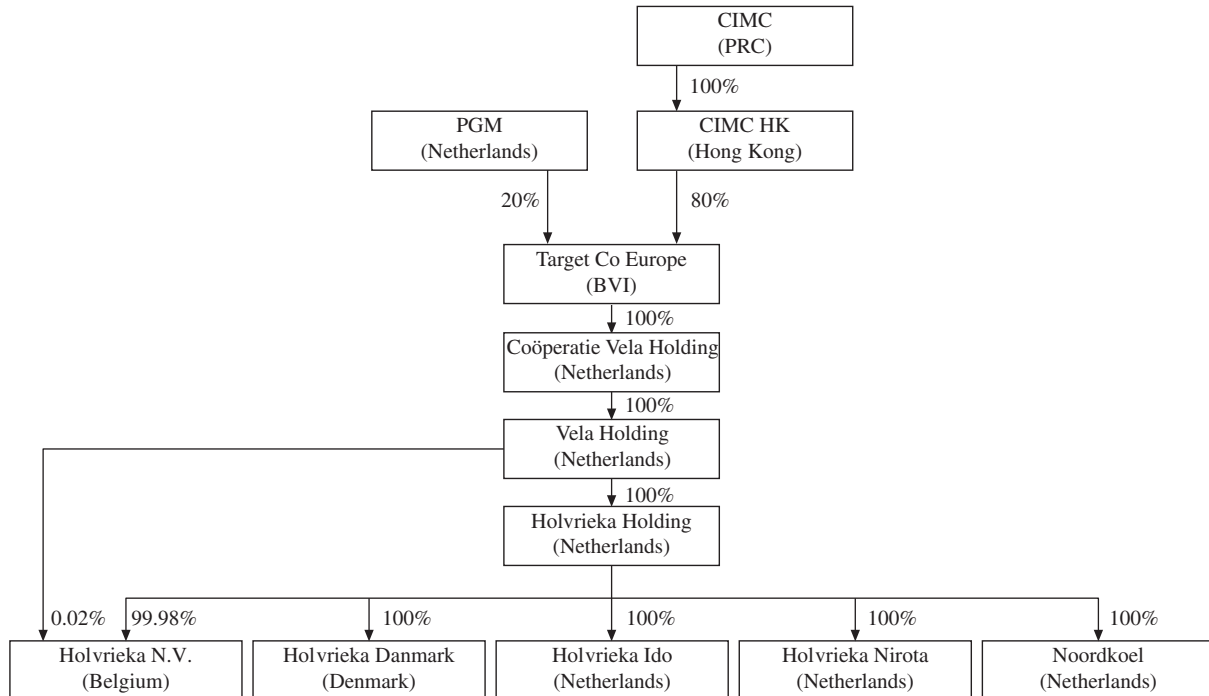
CIMC
(PRC)

100%

PGM
(Netherlands)

CIMC HK
(Hong Kong)

20%

80%

Target Co Europe
(BVI)

100%

Coöperatie Vela Holding
(Netherlands)

100%

Vela Holding
(Netherlands)

100%

Holvrieka Holding
(Netherlands)

0.02%

99.98%

100%

100%

100%

100%

Holvrieka N.V.
(Belgium)

Holvrieka Danmark
(Denmark)

Holvrieka Ido
(Netherlands)

Holvrieka Nirota
(Netherlands)

Noordkoel
(Netherlands)